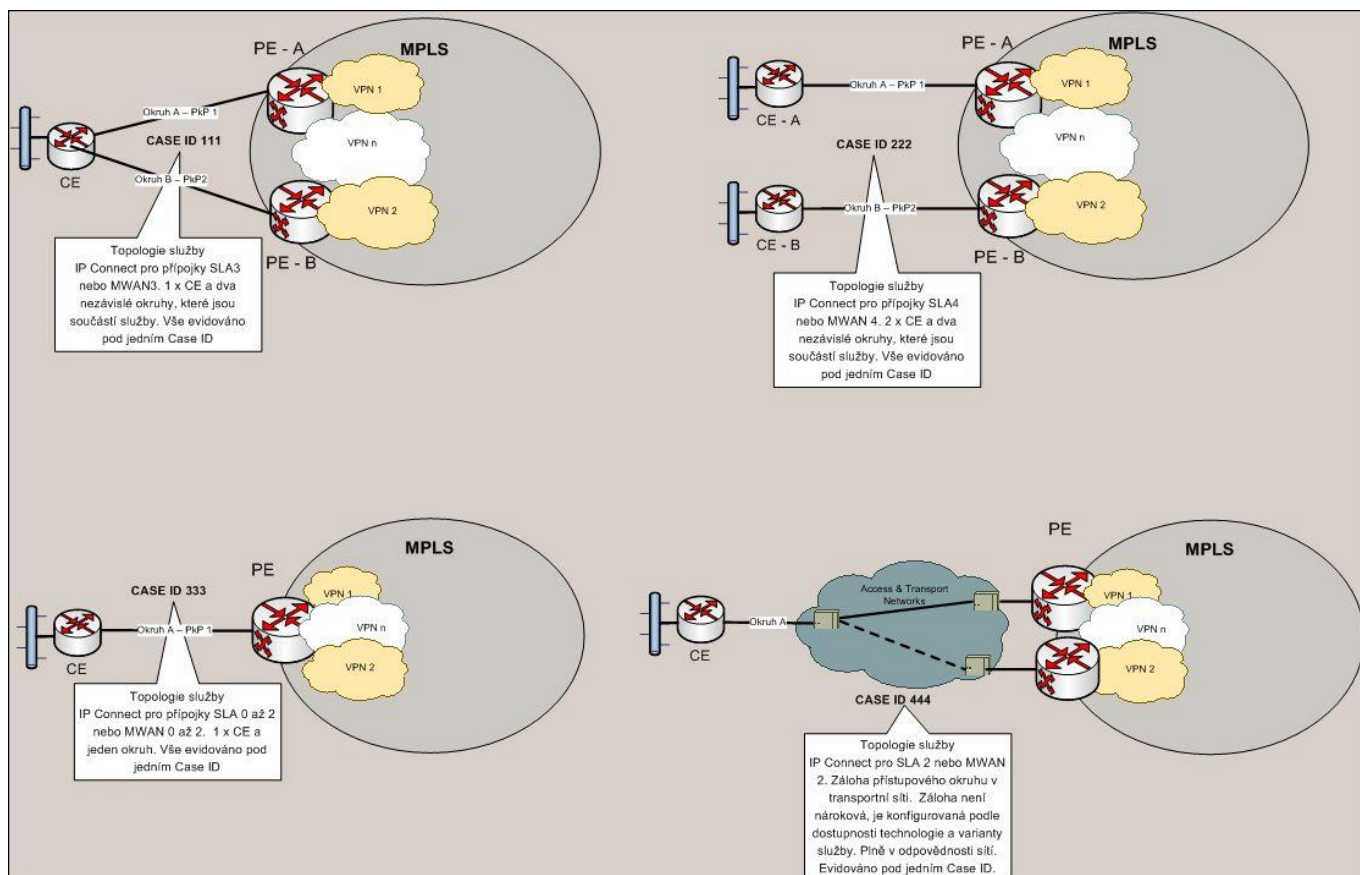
PE - A

MPLS

VPN 1

Okruh A – PkP 1

CASE ID 111

VPN n

CE

Okruh B – PkP2

VPN 2

PE - B

Topologie služby IP Connect pro přípojky SLA3 nebo MWAN3. 1 x CE a dva nezávislé okruhy, které jsou součástí služby. Vše evidováno pod jedním Case ID

PE - A

MPLS

Okruh A – PkP 1

VPN 1

CE - A

CASE ID 222

VPN n

Okruh B – PkP2

VPN 2

CE - B

PE - B

Topologie služby IP Connect pro přípojky SLA4 nebo MWAN 4. 2 x CE a dva nezávislé okruhy, které jsou součástí služby. Vše evidováno pod jedním Case ID

MPLS

CASE ID 333

PE

VPN 1

Okruh A – PkP 1

VPN n

CE

VPN 2

Topologie služby IP Connect pro přípojky SLA 0 až 2 nebo MWAN 0 až 2. 1 x CE a jeden okruh. Vše evidováno pod jedním Case ID

PE

MPLS

Access & Transport Networks

VPN 1

Okruh A

VPN n

CE

VPN 2

CASE ID 444

Topologie služby IP Connect pro SLA 2 nebo MWAN 2. Záloha přístupového okruhu v transportní síti. Záloha není nároková, je konfigurovaná podle dostupnosti technologie a varianty služby. Plně v odpovědnosti sítí. Evidováno pod jedním Case ID.